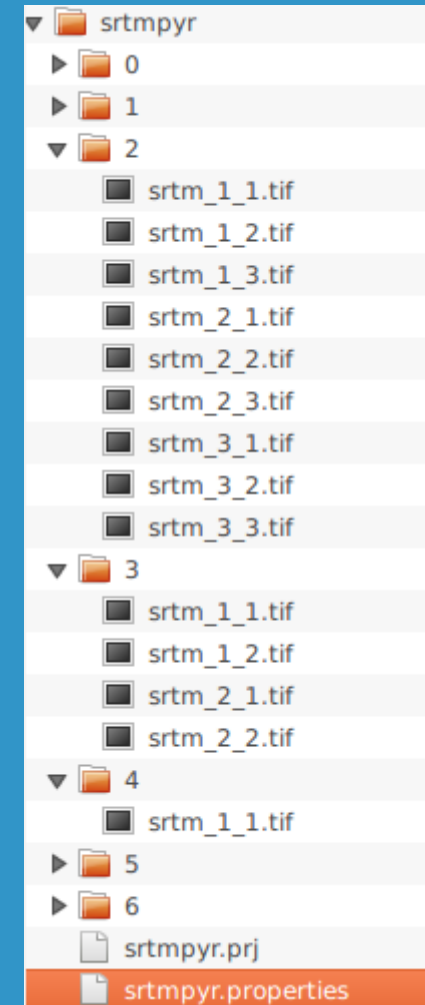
srtmpyr
0
1
2
srtm_1_1.tif
srtm_1_2.tif
srtm_1_3.tif
srtm_2_1.tif
srtm_2_2.tif
srtm_2_3.tif
srtm_3_1.tif
srtm_3_2.tif
srtm_3_3.tif
3
srtm_1_1.tif
srtm_1_2.tif
srtm_2_1.tif
srtm_2_2.tif
4
srtm_1_1.tif
5
6
srtmpyr.prj
srtmpyr.properties